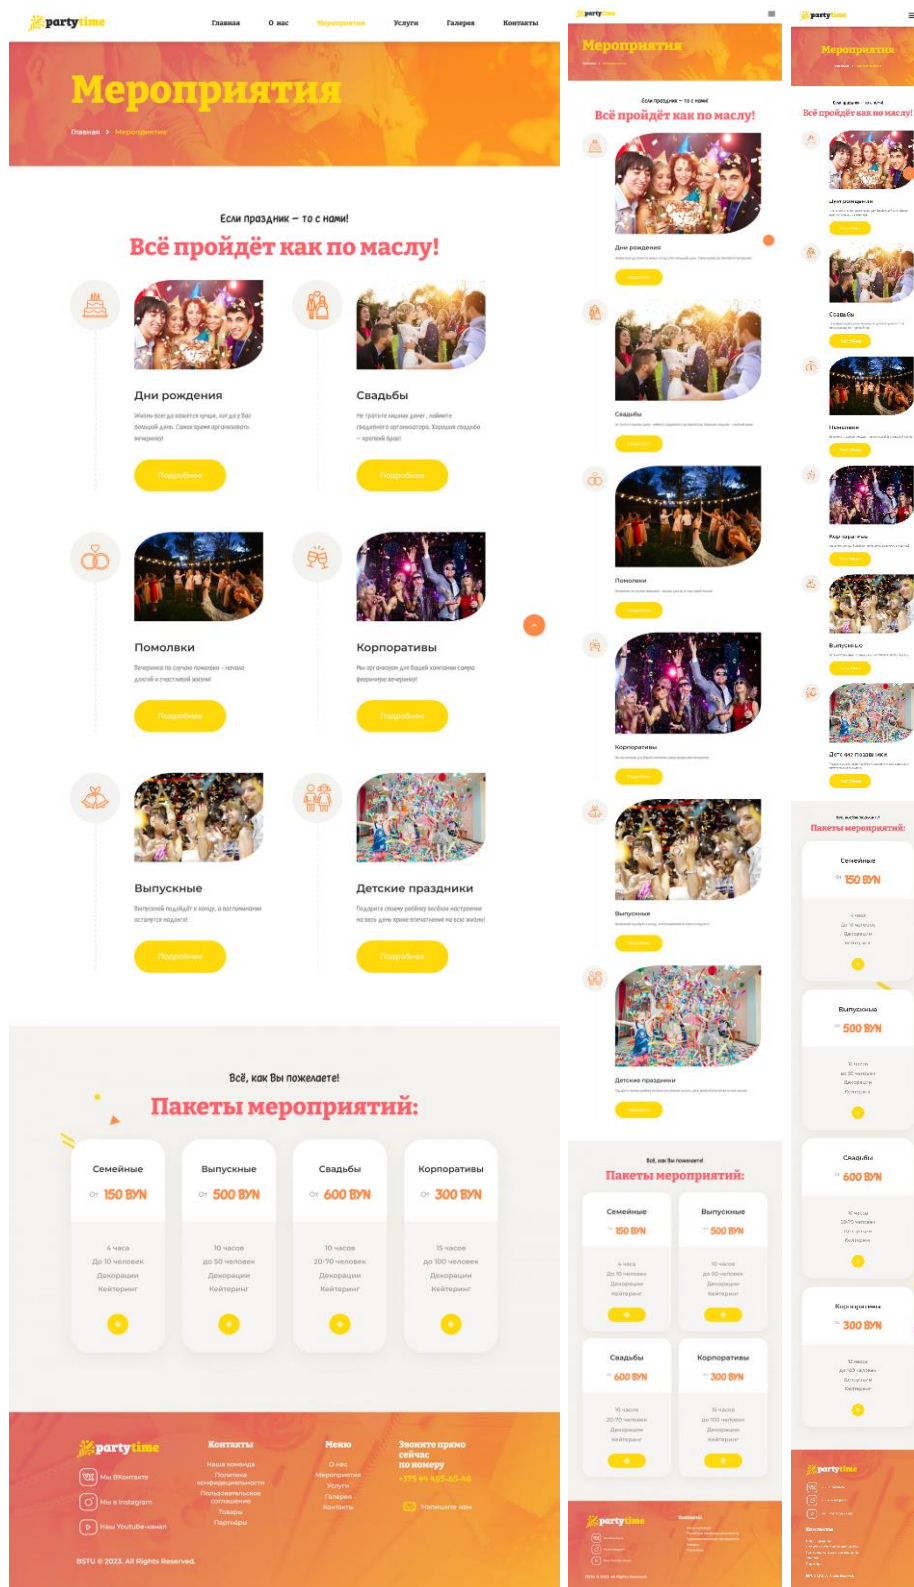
partytime

Главная О нас Мероприятия Услуги Галерея Контакты

Мероприятия

Главная > Мероприятия

Если праздник – то с нами!

Всё пройдёт как по маслу!

Дни рождения

Жизнь всегда кажется лучше, когда у Вас большой день. Самое время организовать вечеринку!

Подробнее

Свадьбы

Не тратьте нашим денег, найдите свадебного организатора. Хорошая свадьба – крепкий брак!

Подробнее

Помолвки

Вечеринка по случаю помолвки - начало долгой и счастливой жизни!

Подробнее

Корпоративы

Мы организуем для Вашей компании самую яркую вечеринку!

Подробнее

Выпускные

Выпускной подойдёт к концу, а воспоминания останутся надолго!

Подробнее

Детские праздники

Подарите своему ребёнку весёлое настроение на весь день яркие впечатления на всю жизнь!

Подробнее

Всё, как Вы пожелаете!

Пакеты мероприятий:

| Семейные | Выпускные | Свадьбы | Корпоративы |
|---|---|---|---|
| От 150 BYN | От 500 BYN | От 600 BYN | От 300 BYN |
| 4 часа | 10 часов | 10 часов | 15 часов |
| До 10 человек | до 50 человек | 20-70 человек | до 100 человек |
| Декорации | Декорации | Декорации | Декорации |
| Кейтеринг | Кейтеринг | Кейтеринг | Кейтеринг |

partytime

Мы Вконтакте

Мы в Instagram

Наш Youtube-канал

Контакты

Наша команда
Политика конфиденциальности
Пользовательское соглашение
Товары
Партнёры

Меню

О нас
Мероприятия
Услуги
Галерея
Контакты

Звоните прямо сейчас по номеру

+375 44 405-65-46

Напишите нам

BSTU © 2023. All Rights Reserved.